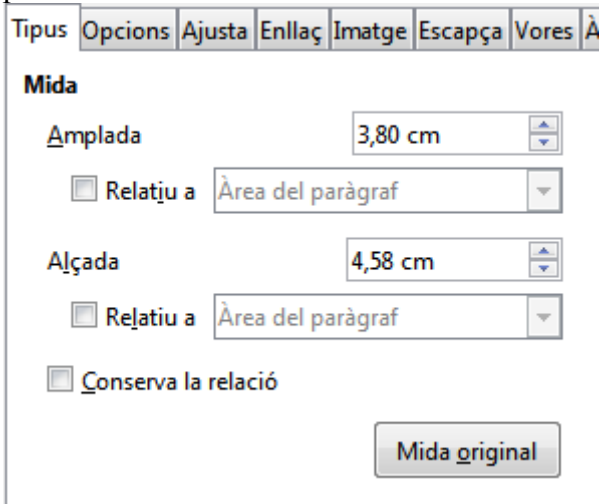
Tipus | Opcions | Ajusta | Enllaç | Imatge | Escapça | Vores | À

**Mida**

Amplada 3,80 cm

Relatiu a Àrea del paràgraf

Alçada 4,58 cm

Relatiu a Àrea del paràgraf

Conserva la relació

Mida original